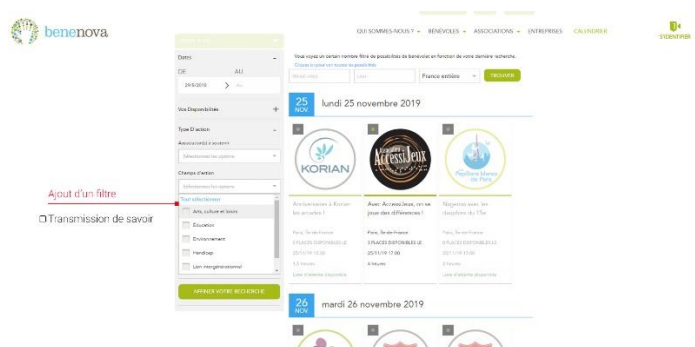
benenova

QUI SOMMES-NOUS ? BÉNÉVOLES ASSOCIATIONS ENTREPRISES CALENDRIER

S'IDENTIFIER

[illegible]

Dates

DE AU

29/8/2019

Vos Disponibilités

Type D'action

Association(s) à soutenir

Sélectionnez les options

Champs d'action

Sélectionnez les options

Tout sélectionner

Arts, culture et loisirs

Éducation

Environnement

Handicap

Lien intergénérationnel

AFFINER VOTRE RECHERCHE

Ajout d'un filtre

Transmission de savoir

Vous voyez un certain nombre filtré de possibilités de bénévolat en fonction de votre dernière recherche.

Cliquez ici pour voir toutes les possibilités

France entière

TROUVER

25 NOV lundi 25 novembre 2019

KORIAN

Accessi Jeux

Papillons blancs de Paris

Anniversaire à Korian les arcades !

Avec Access Jeux, on se joue des différences !

Nageons avec les dauphins du 15e

Paris, Île-de-France

2 PLACES DISPONIBLES LE 25/11/19 15:00

2 heures

Liste d'attente disponible

Paris, Île-de-France

3 PLACES DISPONIBLES LE 25/11/19 17:00

3 heures

Paris, Île-de-France

0 PLACES DISPONIBLES LE 25/11/19 17:00

2 heures

Liste d'attente disponible

26 NOV mardi 26 novembre 2019